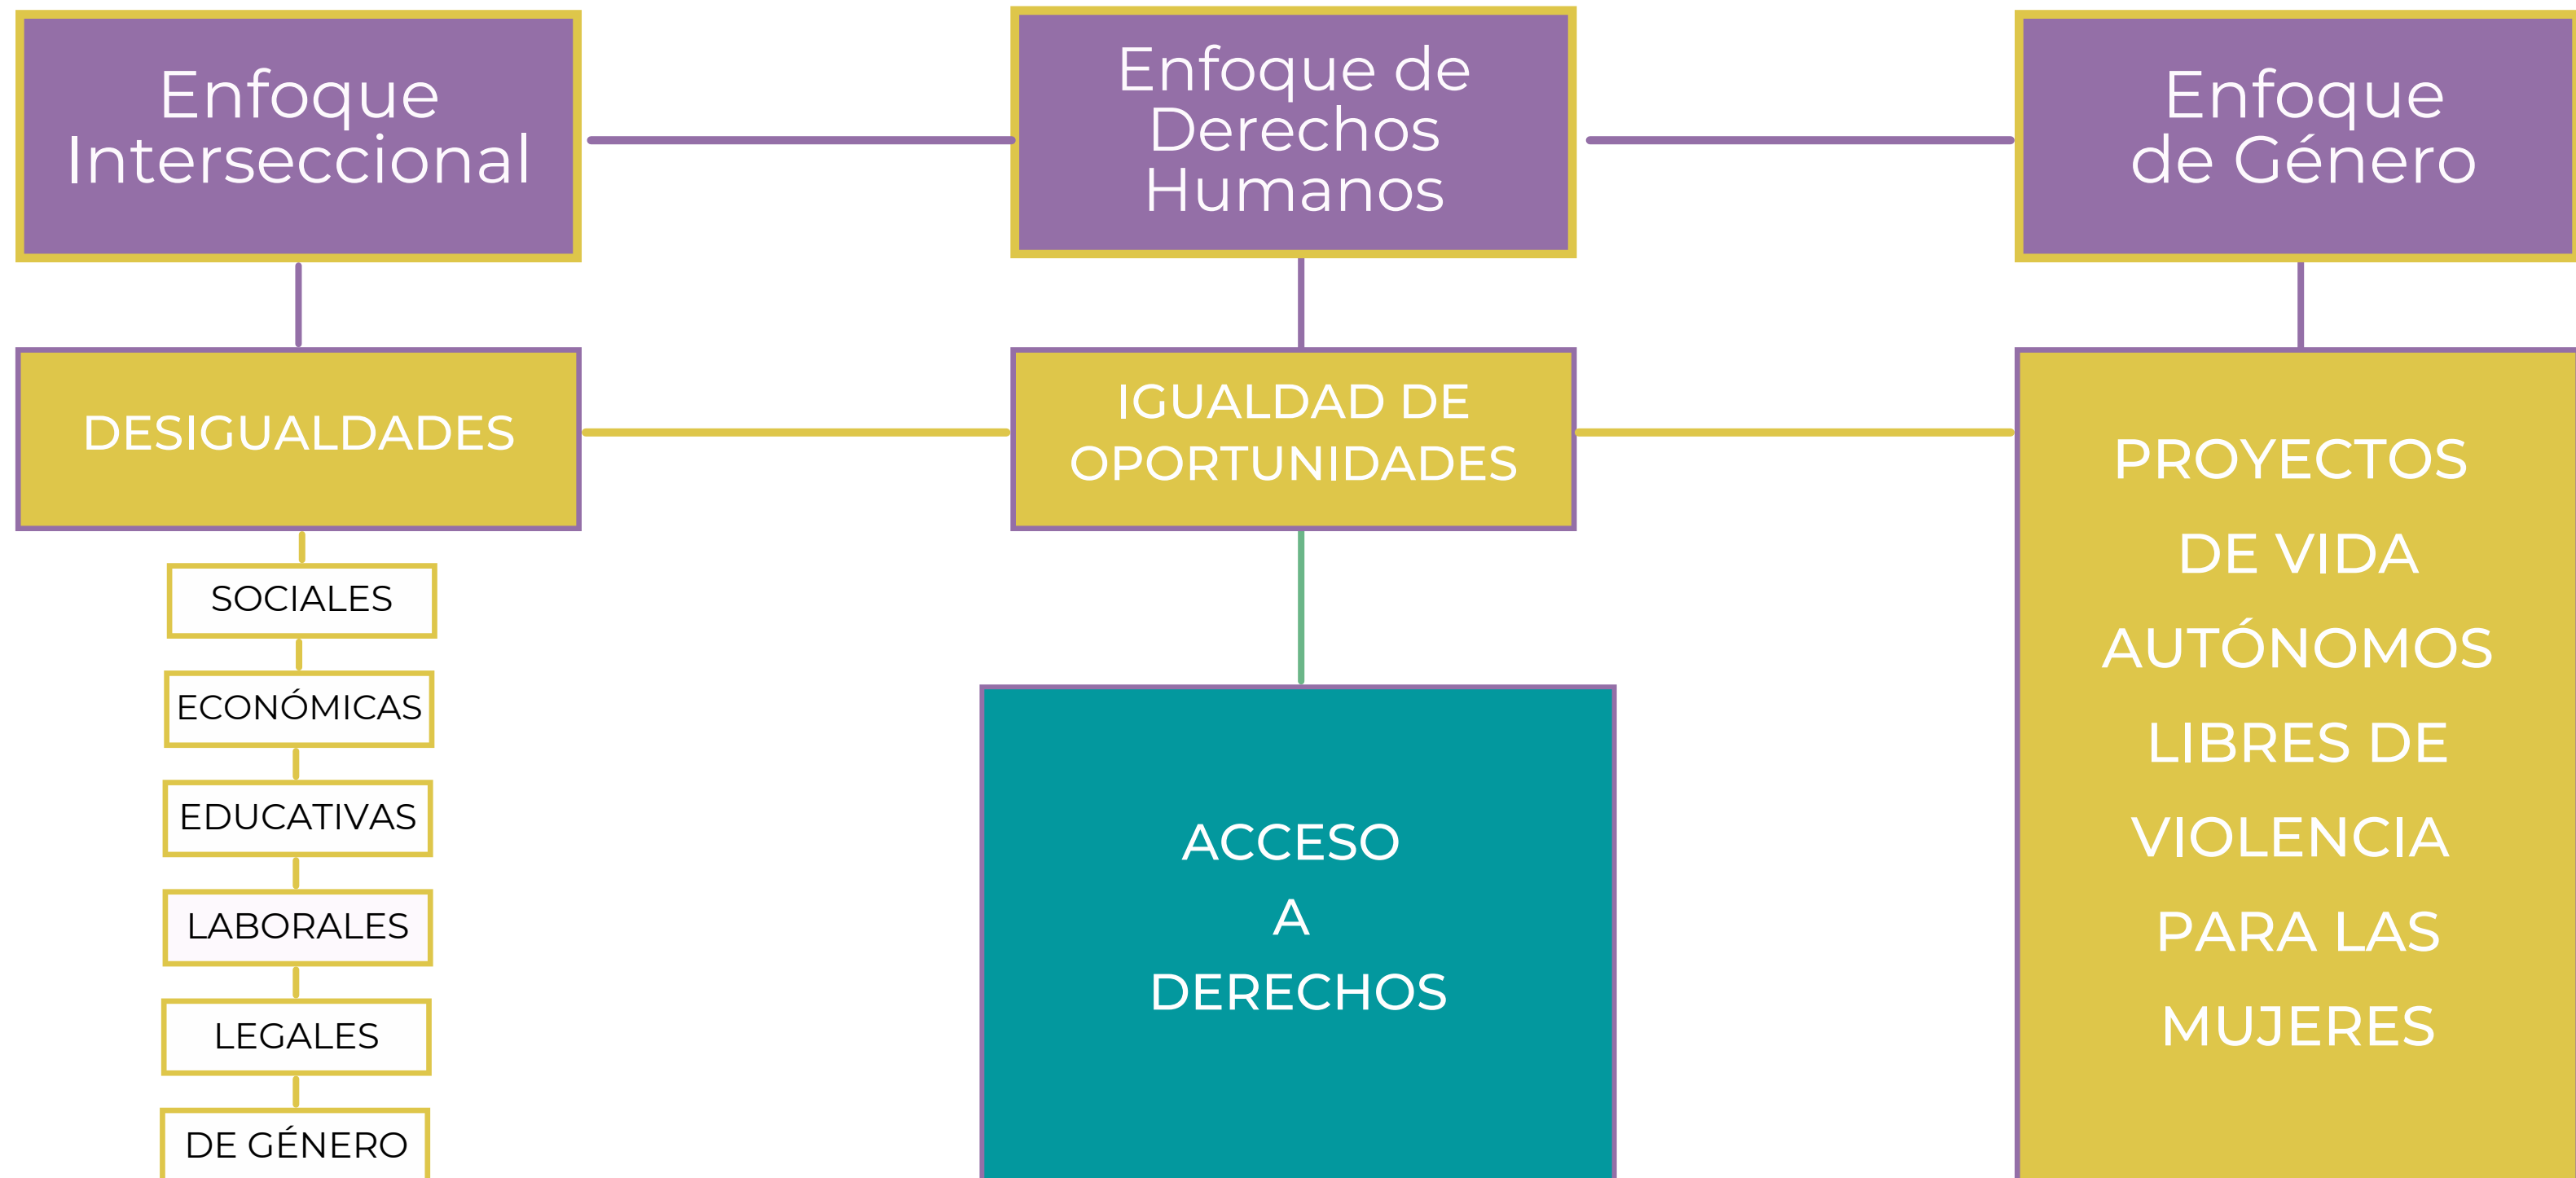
Enfoque Interseccional

Enfoque de Derechos Humanos

Enfoque de Género

DESIGUALDADES

IGUALDAD DE OPORTUNIDADES

PROYECTOS DE VIDA AUTÓNOMOS LIBRES DE VIOLENCIA PARA LAS MUJERES

SOCIALES

ECONÓMICAS

EDUCATIVAS

LABORALES

LEGALES

DE GÉNERO

ACCESO A DERECHOS